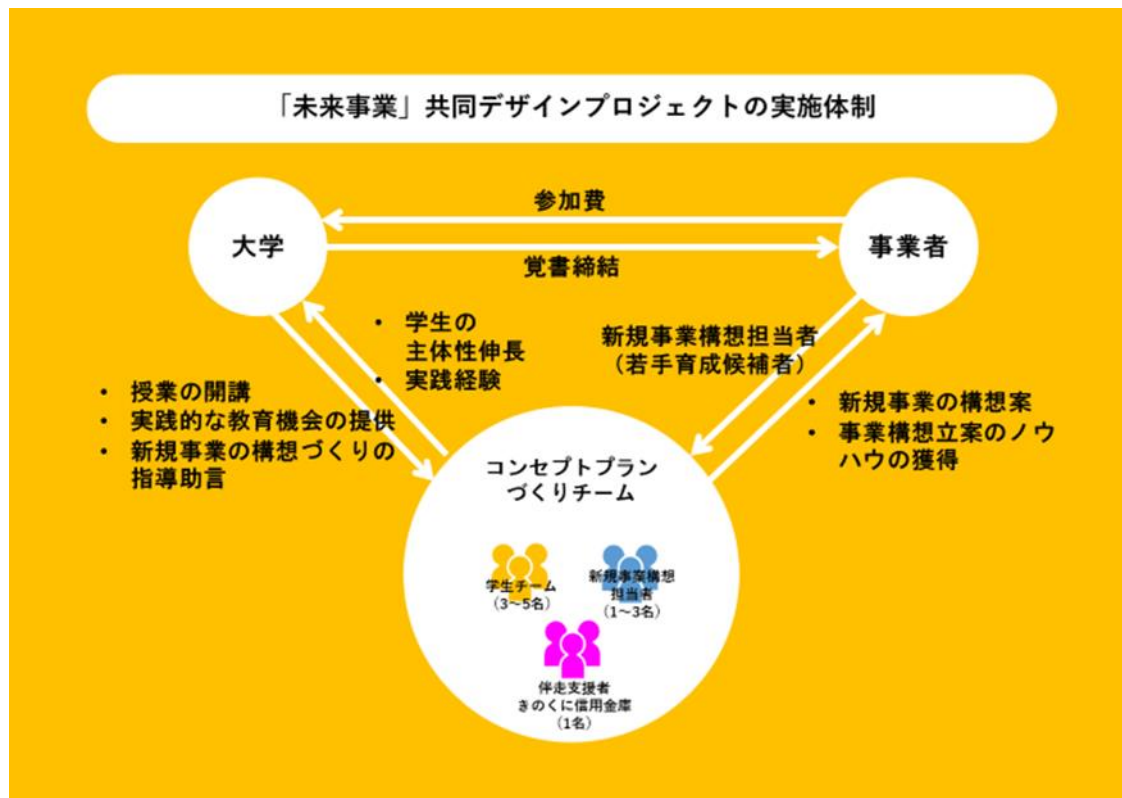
「未来事業」共同デザインプロジェクトの実施体制

大学

参加費

覚書締結

事業者

・ 授業の開講
・ 実践的な教育機会の提供
・ 新規事業の構想づくりの指導助言

・ 学生の主体性伸長
・ 実践経験

新規事業構想担当者
（若手育成候補者）

・ 新規事業の構想案
・ 事業構想立案のノウハウの獲得

コンセプトプランづくりチーム

学生チーム
（3～5名）

新規事業構想担当者
（1～3名）

伴走支援者
きのくに信用金庫
（1名）